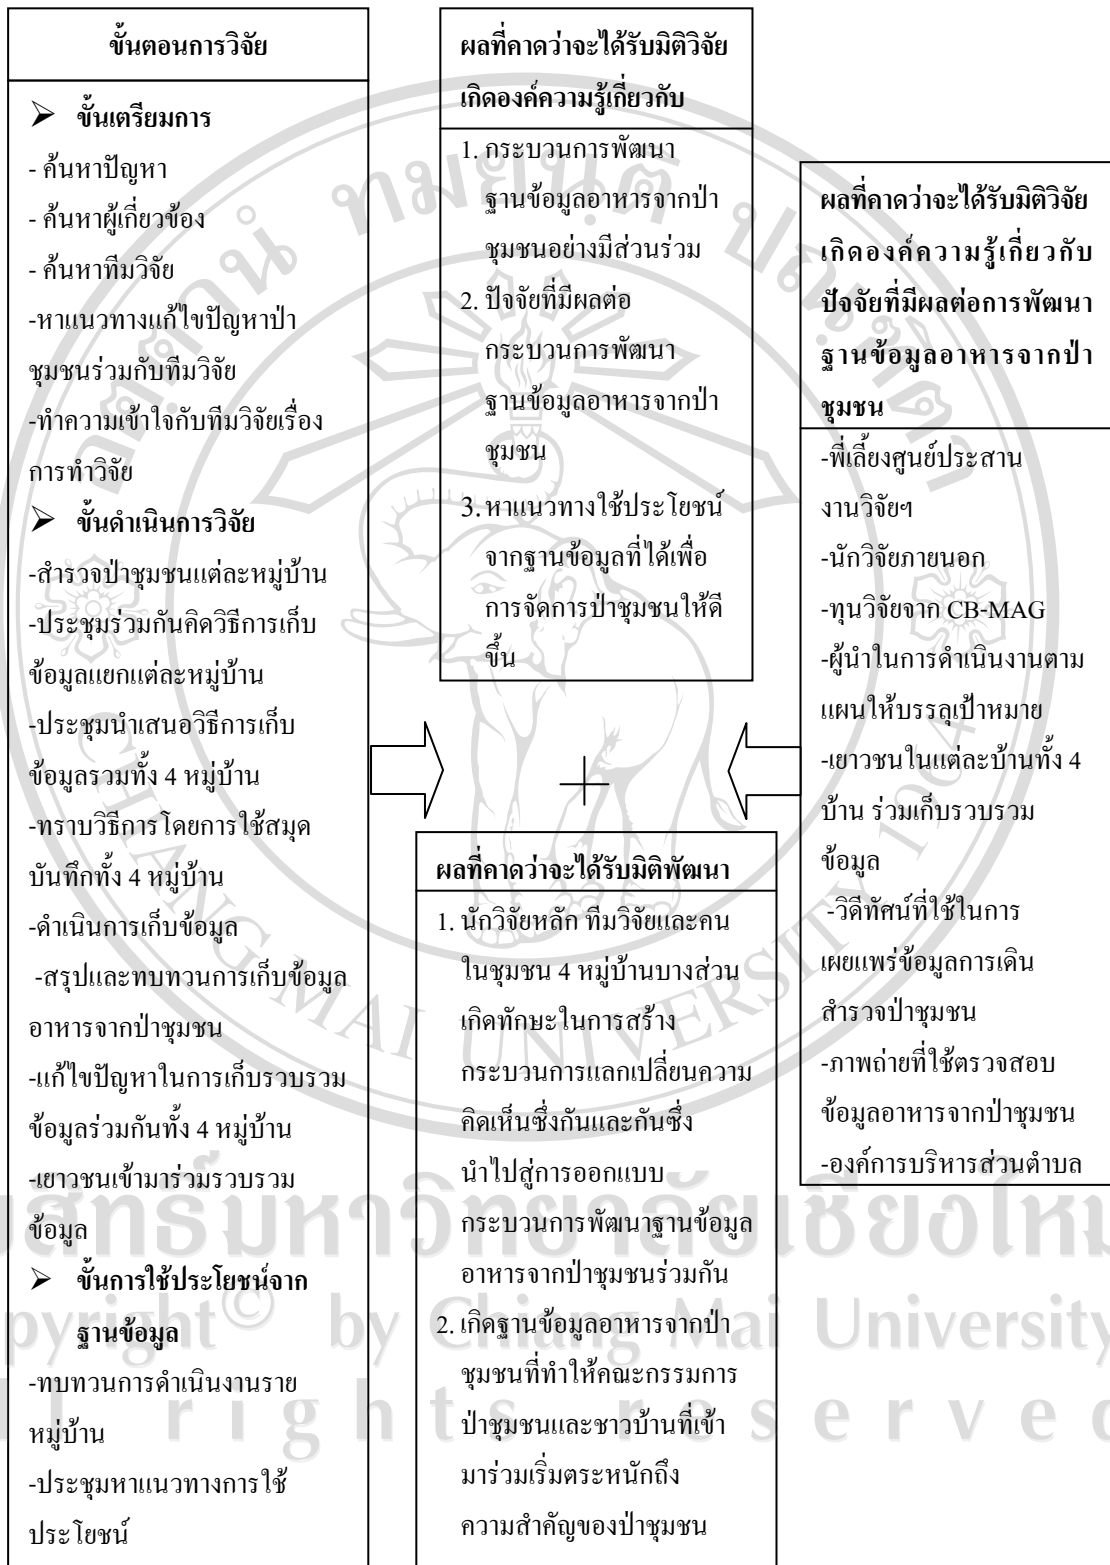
ขั้นตอนการวิจัย

➢ ขั้นเตรียมการ

- ค้นหาปัญหา
- ค้นหาผู้เกี่ยวข้อง
- ค้นหาทีมวิจัย
-หาแนวทางแก้ไขปัญหาป่าชุมชนร่วมกับทีมวิจัย
-ทำความเข้าใจกับทีมวิจัยเรื่องการทำวิจัย

➢ ขั้นดำเนินการวิจัย

-สำรวจป่าชุมชนแต่ละหมู่บ้าน
-ประชุมร่วมกันคิดวิธีการเก็บข้อมูลแยกแต่ละหมู่บ้าน
-ประชุมนำเสนอวิธีการเก็บข้อมูลรวมทั้ง 4 หมู่บ้าน
-ทราบวิธีการ โดยการใช้สมุดบันทึกทั้ง 4 หมู่บ้าน
-ดำเนินการเก็บข้อมูล
-สรุปและทบทวนการเก็บข้อมูลอาหารจากป่าชุมชน
-แก้ไขปัญหาในการเก็บรวบรวมข้อมูลร่วมกันทั้ง 4 หมู่บ้าน
-เยาวชนเข้ามาร่วมรวบรวมข้อมูล

➢ ขั้นการใช้ประโยชน์จากฐานข้อมูล

-ทบทวนการดำเนินงานรายหมู่บ้าน
-ประชุมหาแนวทางการใช้ประโยชน์

ผลที่คาดว่าจะได้รับมิติวิจัยเกิดองค์ความรู้เกี่ยวกับ

1. กระบวนการพัฒนาฐานข้อมูลอาหารจากป่าชุมชนอย่างมีส่วนร่วม
2. ปัจจัยที่มีผลต่อกระบวนการพัฒนาฐานข้อมูลอาหารจากป่าชุมชน
3. หาแนวทางใช้ประโยชน์จากฐานข้อมูลที่ได้เพื่อการจัดการป่าชุมชนให้ดีขึ้น

ผลที่คาดว่าจะได้รับมิติพัฒนา

1. นักวิจัยหลัก ทีมวิจัยและคนในชุมชน 4 หมู่บ้านบางส่วนเกิดทักษะในการสร้างกระบวนการแลกเปลี่ยนความคิดเห็นซึ่งกันและกันซึ่งนำไปสู่การออกแบบกระบวนการพัฒนาฐานข้อมูลอาหารจากป่าชุมชนร่วมกัน
2. เกิดฐานข้อมูลอาหารจากป่าชุมชนที่ทำให้คณะกรรมการป่าชุมชนและชาวบ้านที่เข้ามาร่วมเริ่มตระหนักถึงความสำคัญของป่าชุมชน

ผลที่คาดว่าจะได้รับมิติวิจัยเกิดองค์ความรู้เกี่ยวกับปัจจัยที่มีผลต่อการพัฒนาฐานข้อมูลอาหารจากป่าชุมชน

-พี่เลี้ยงศูนย์ประสานงานวิจัยฯ
-นักวิจัยภายนอก
-ทุนวิจัยจาก CB-MAG
-ผู้นำในการดำเนินงานตามแผนให้บรรลุเป้าหมาย
-เยาวชนในแต่ละบ้านทั้ง 4 บ้าน ร่วมเก็บรวบรวมข้อมูล
-วีดีทัศน์ที่ใช้ในการเผยแพร่ข้อมูลการเดินสำรวจป่าชุมชน
-ภาพถ่ายที่ใช้ตรวจสอบข้อมูลอาหารจากป่าชุมชน
-องค์การบริหารส่วนตำบล

ลิขสิทธิ์มหาวิทยาลัยเชียงใหม่
Copyright© by Chiang Mai University
All rights reserved